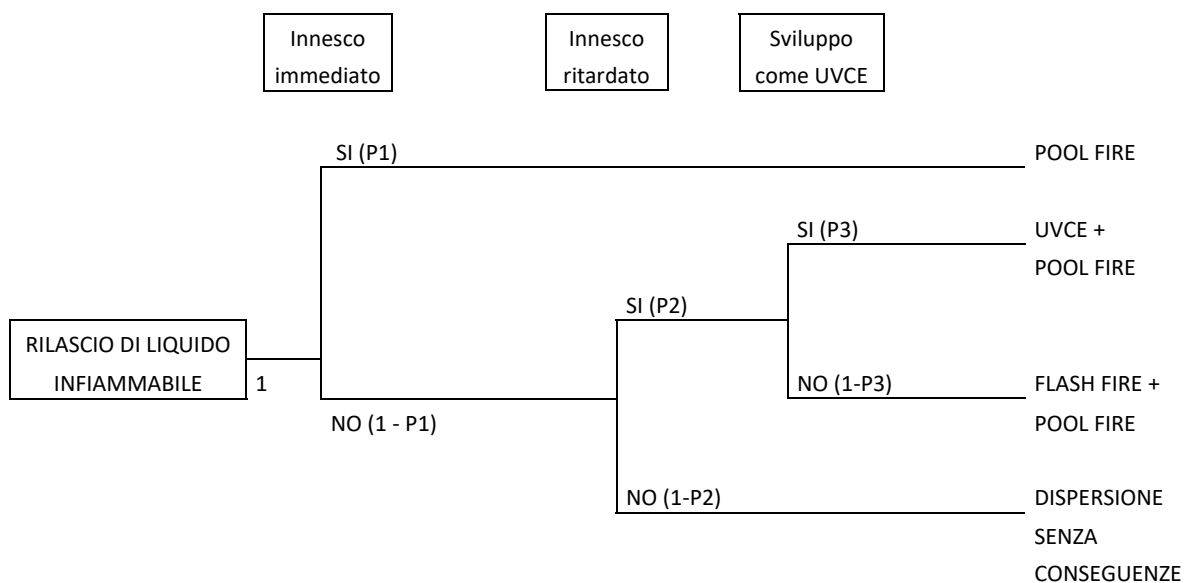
Innesco immediato

Innesco ritardato

Sviluppo come UVCE

RILASCIO DI LIQUIDO INFIAMMABILE

1

SI (P1)

POOL FIRE

NO (1 - P1)

SI (P2)

SI (P3)

UVCE + POOL FIRE

NO (1-P3)

FLASH FIRE + POOL FIRE

NO (1-P2)

DISPERSIONE SENZA CONSEGUENZE